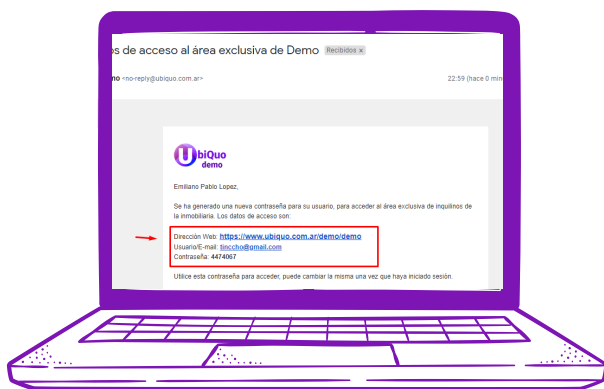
os de acceso al área exclusiva de Demo Recibidos ×

mo <no-reply@ubiquo.com.ar>

22:59 (hace 0 min

UbiQuo
demo

Emiliano Pablo Lopez,

Se ha generado una nueva contraseña para su usuario, para acceder al área exclusiva de inquilinos de la inmobiliaria. Los datos de acceso son:

Dirección Web: https://www.ubiquo.com.ar/demo/demo
Usuario/E-mail: tinccho@gmail.com
Contraseña: 4474067

Utilice esta contraseña para acceder, puede cambiar la misma una vez que haya iniciado sesión.